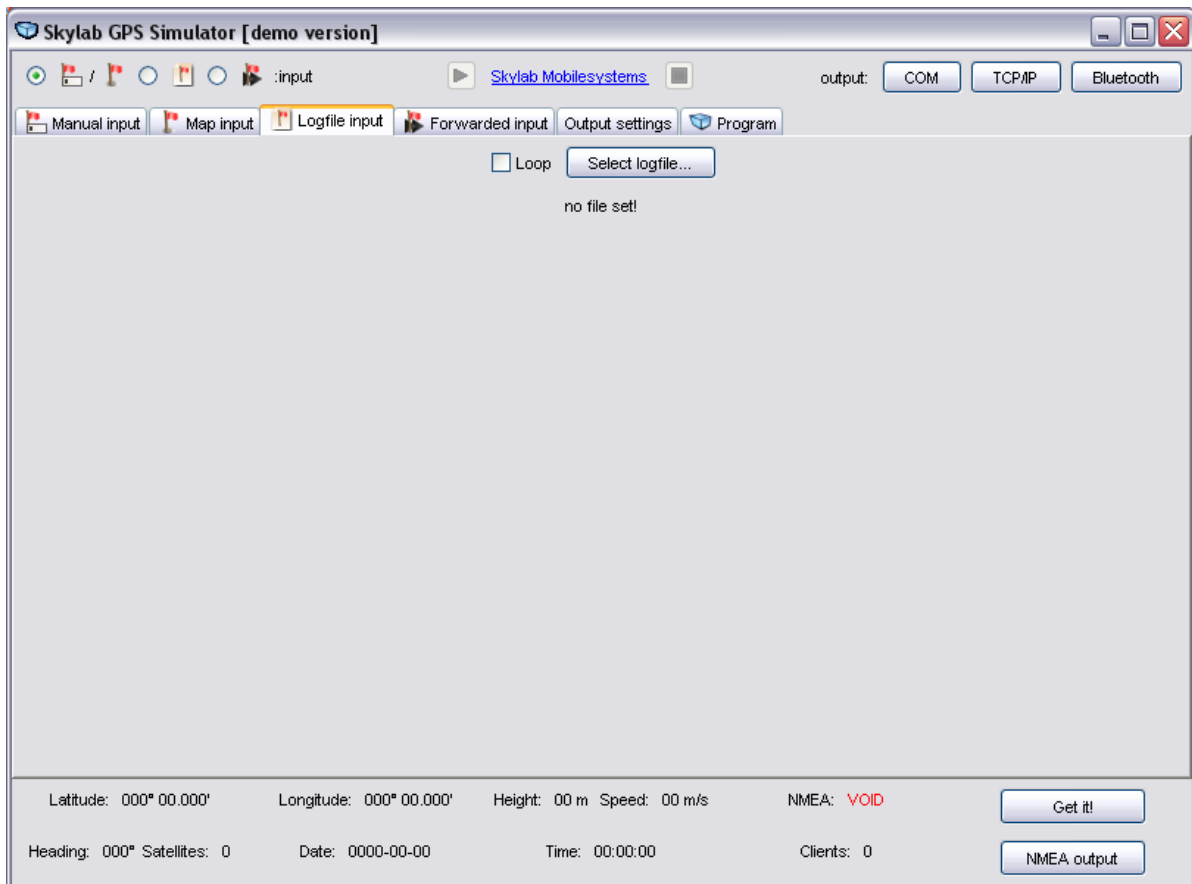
Skylab GPS Simulator [demo version]

/ :input

Skylab Mobilesystems

output: COM TCP/IP Bluetooth

Manual input | Map input | Logfile input | Forwarded input | Output settings | Program

Loop Select logfile...

no file set!

Latitude: 000° 00.000' Longitude: 000° 00.000' Height: 00 m Speed: 00 m/s NMEA: VOID Get it!

Heading: 000° Satellites: 0 Date: 0000-00-00 Time: 00:00:00 Clients: 0 NMEA output